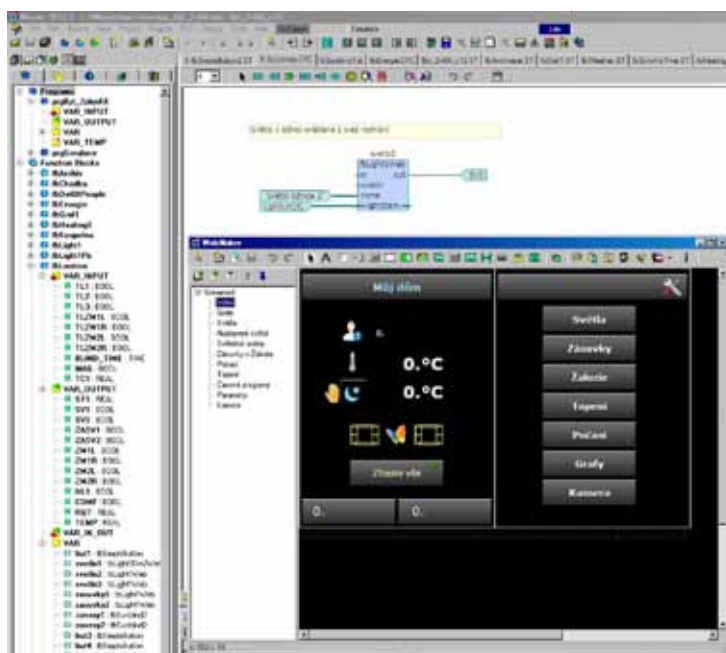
Programs
prgMain
VAR_INPUT
VAR_OUTPUT
VAR
VAR_TEMP
Function Blocks
VAR_INPUT
TL1 : BOOL
TL2 : BOOL
TL3 : BOOL
BLIND_TIME : TIME
VAR_OUTPUT
ST1 : REAL
SV1 : BOOL
SV2 : BOOL
ZASV1 : BOOL
ZASV2 : BOOL
TEMP : REAL
VAR_IN_OUT
VAR

WebMaker

Můj dům
0.°C
0.°C
Zhasni vše
0.
0.
Světla
Zásuvky
Žaluzie
Topení
Počasí
Grafy
Kamera